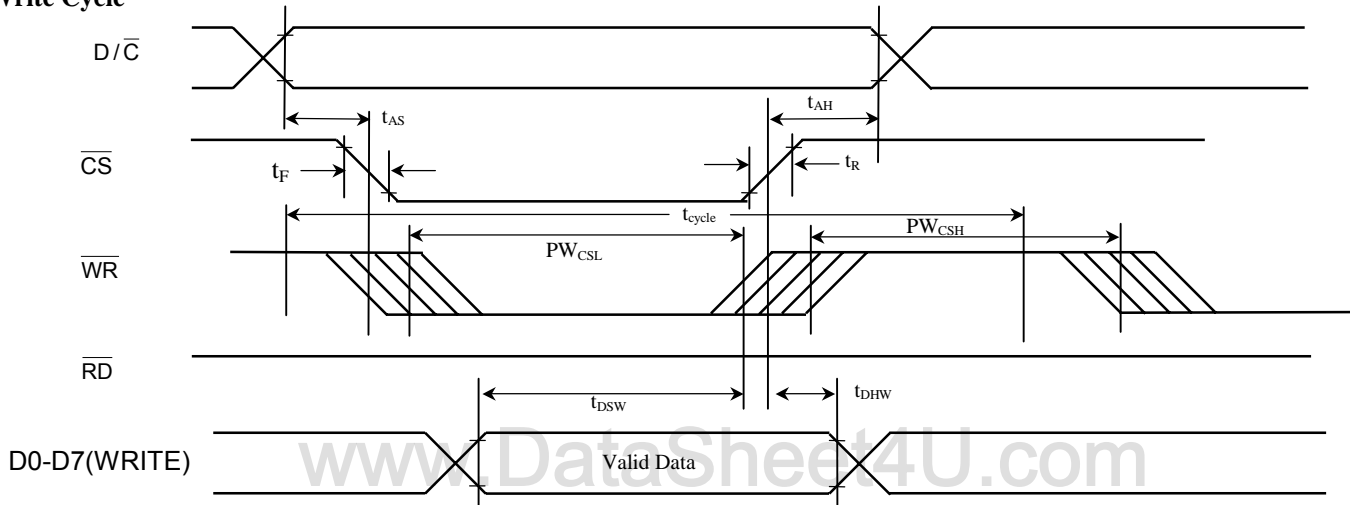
Vrite Cycle

$D/\overline{C}$

$t_{AS}$

$t_{AH}$

$\overline{CS}$

$t_F$

$t_R$

$t_{cycle}$

$PW_{CSL}$

$PW_{CSH}$

$\overline{WR}$

$\overline{RD}$

$t_{DSW}$

$t_{DHW}$

D0-D7(WRITE)

Valid Data

www.DataSheet4U.com